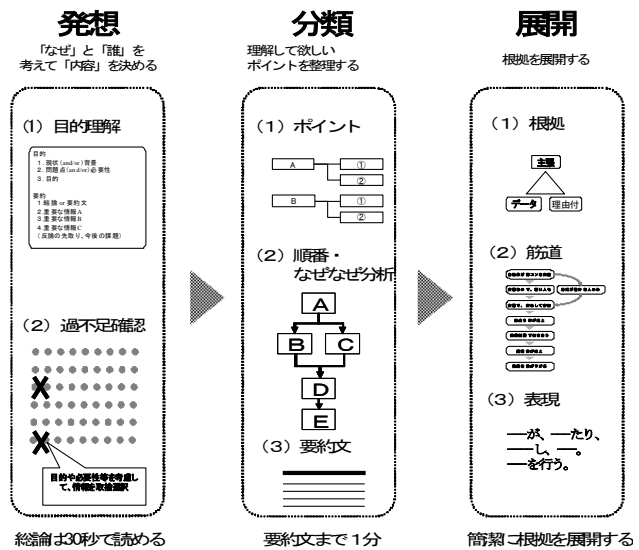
発想

「なぜ」と「誰」を考えて「内容」を決める

(1) 目的理解

目的
1.現状 (and/or) 背景
2.問題点 (and/or) 必要性
3.目的

要約
1.結論 or 要約文
2.重要な情報A
3.重要な情報B
4.重要な情報C
(反論の先取り、今後の課題)

(2) 過不足確認

X

X

目的や必要性等を考慮して、情報を取捨選択

総論は30秒で読める

分類

理解して欲しいポイントを整理する

(1) ポイント

A
①
②

B
①
②

(2) 順番・なぜなぜ分析

A
B
C
D
E

(3) 要約文

要約文まで1分

展開

根拠を展開する

(1) 根拠

主張
データ
理由付

(2) 筋道

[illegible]
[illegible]
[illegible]
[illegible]
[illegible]
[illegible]
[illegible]
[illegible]

(3) 表現

—が、—たり、
—し、—。
—を行う。

簡潔に根拠を展開する